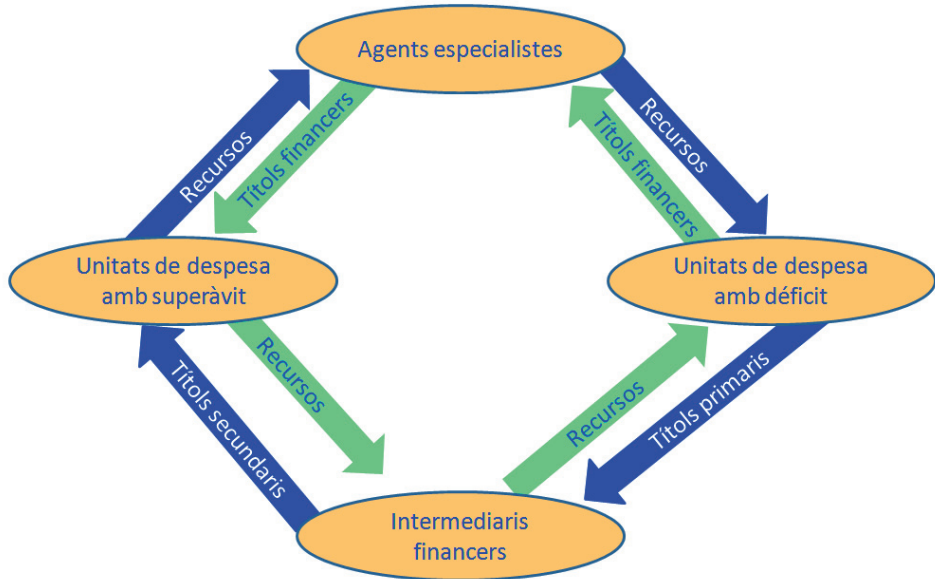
Agents especialistes

Recursos

Títols financers

Recursos

Títols financers

Unitats de despesa amb superàvit

Unitats de despesa amb déficit

Recursos

Títols secundaris

Recursos

Títols primaris

Intermediaris financers